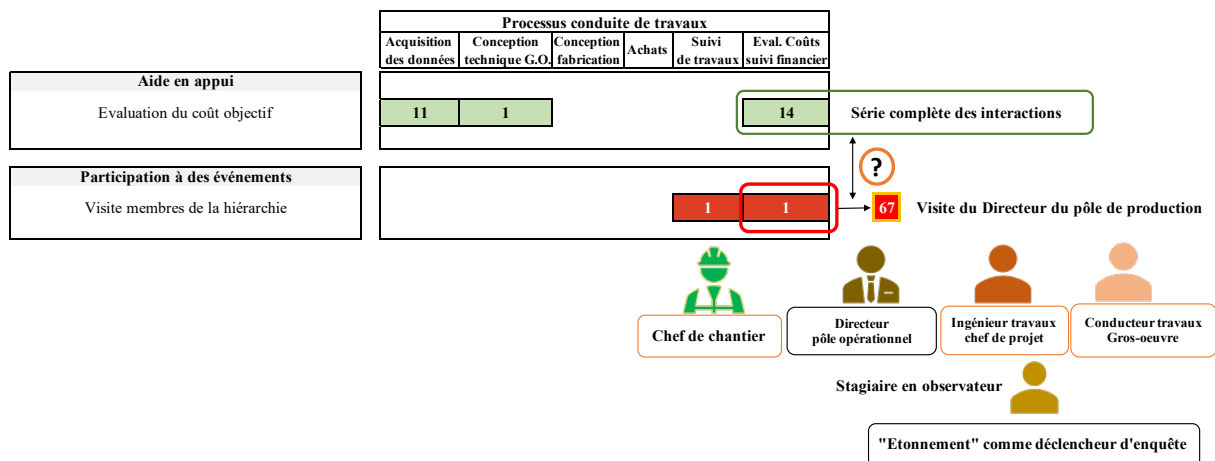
| Processus conduite de travaux | | | | | |
|---|---|---|---|---|---|
| Acquisition des données | Conception technique G.O. | Conception fabrication | Achats | Suivi de travaux | Eval. Coûts suivi financier |

Aide en appui

Evaluation du coût objectif

11 | 1 | 14

Série complète des interactions

?

Participation à des événements

Visite membres de la hiérarchie

1 | 1

67

Visite du Directeur du pôle de production

Chef de chantier

Directeur pôle opérationnel

Ingénieur travaux chef de projet

Conducteur travaux Gros-oeuvre

Stagiaire en observateur

"Etonnement" comme déclencheur d'enquête